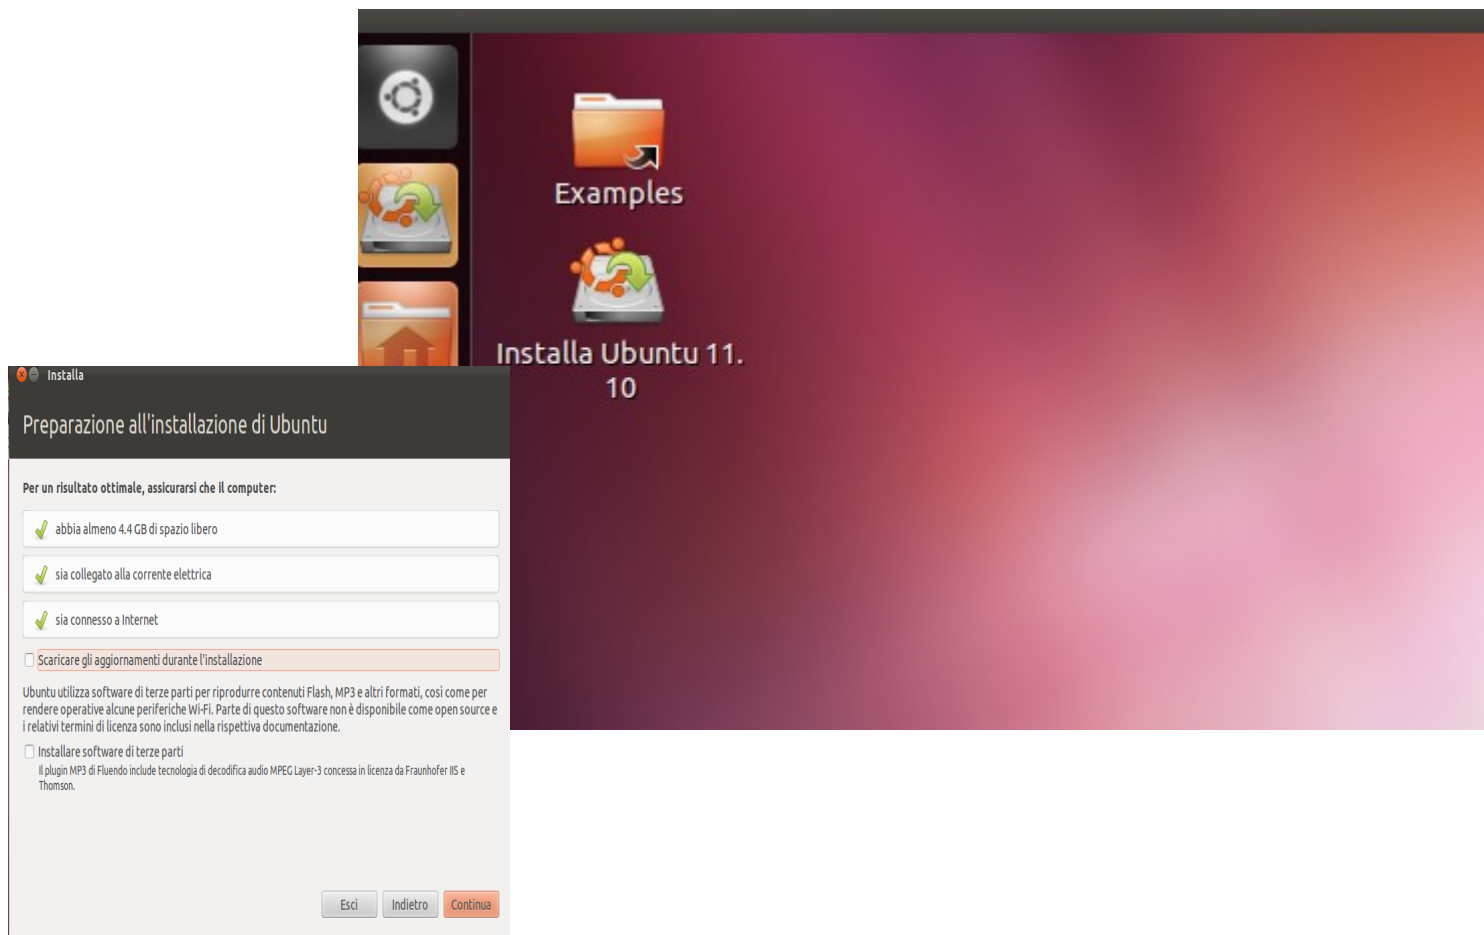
Examples

Installa Ubuntu 11.10

Installa

Preparazione all'installazione di Ubuntu

Per un risultato ottimale, assicurarsi che il computer:

abbia almeno 4.4 GB di spazio libero

sia collegato alla corrente elettrica

sia connesso a Internet

Scaricare gli aggiornamenti durante l'installazione

Ubuntu utilizza software di terze parti per riprodurre contenuti Flash, MP3 e altri formati, così come per rendere operative alcune periferiche Wi-Fi. Parte di questo software non è disponibile come open source e i relativi termini di licenza sono inclusi nella rispettiva documentazione.

Installare software di terze parti

Il plugin MP3 di Fluendo include tecnologia di decodifica audio MPEG Layer-3 concessa in licenza da Fraunhofer IIS e Thomson.

Esci

Indietro

Continua